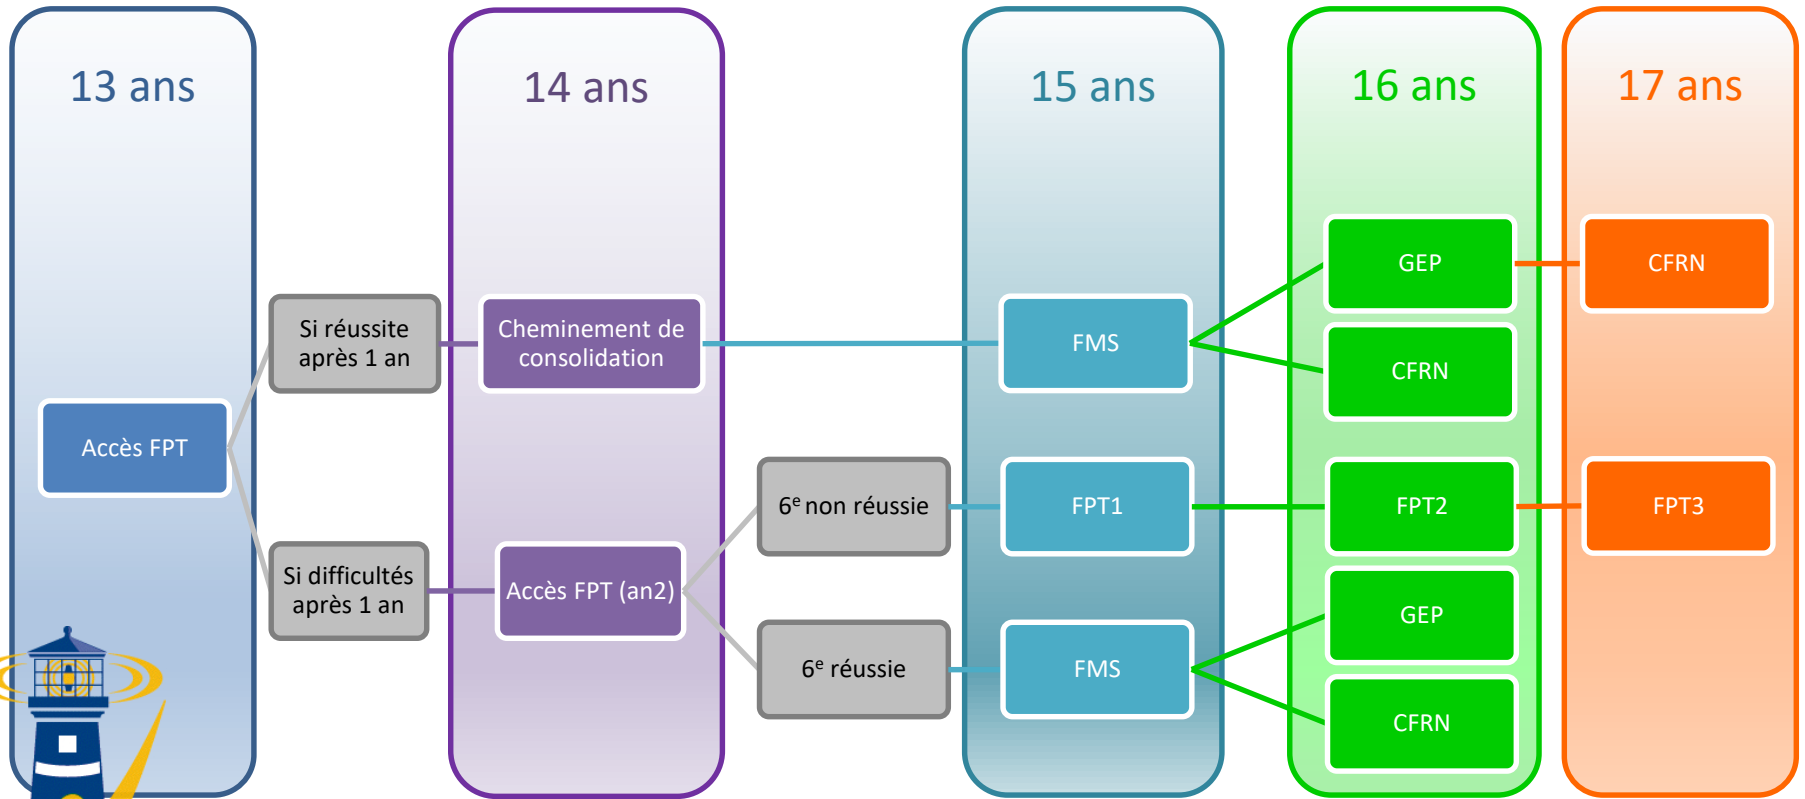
13 ans

Accès FPT

Si réussite après 1 an

Si difficultés après 1 an

14 ans

Cheminement de consolidation

Accès FPT (an2)

6$^{e}$ non réussie

6$^{e}$ réussie

15 ans

FMS

FPT1

FMS

16 ans

GEP

CFRN

FPT2

GEP

CFRN

17 ans

CFRN

FPT3